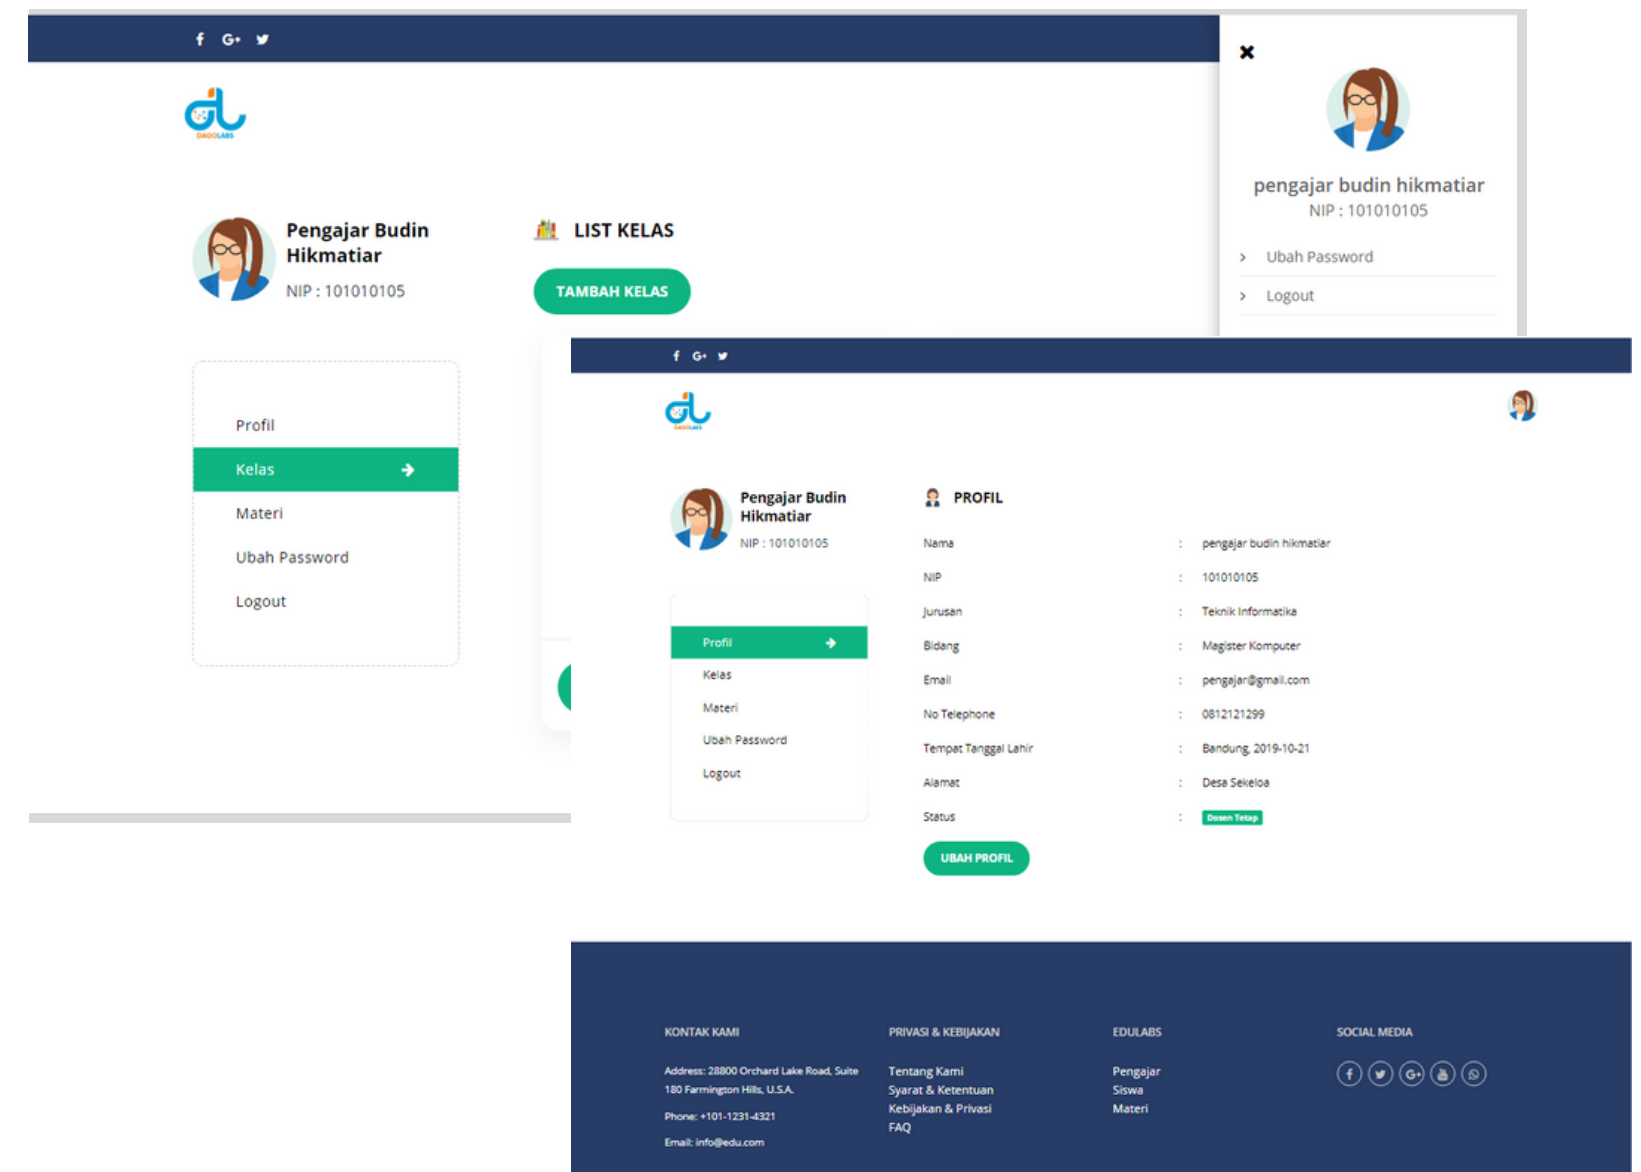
f G+

DAGOLABS

Pengajar Budin Hikmatiar
NIP : 101010105

LIST KELAS

TAMBAH KELAS

Profil
Kelas
Materi
Ubah Password
Logout

pengajar budin hikmatiar
NIP : 101010105
Ubah Password
Logout

f G+

DAGOLABS

Pengajar Budin Hikmatiar
NIP : 101010105

Profil
Kelas
Materi
Ubah Password
Logout

PROFIL

| | | |
|---|---|---|
| Nama | : | pengajar budin hikmatiar |
| NIP | : | 101010105 |
| Jurusan | : | Teknik Informatika |
| Bidang | : | Magister Komputer |
| Email | : | pengajar@gmail.com |
| No Telephone | : | 0812121299 |
| Tempat Tanggal Lahir | : | Bandung, 2019-10-21 |
| Alamat | : | Desa Sekeloa |
| Status | : | Dosen Tetap |

UBAH PROFIL

KONTAK KAMI
Address: 28800 Orchard Lake Road, Suite 180 Farmington Hills, U.S.A.
Phone: +101-1231-4321
Email: info@edu.com

PRIVASI & KEBIJAKAN
Tentang Kami
Syarat & Ketentuan
Kebijakan & Privasi
FAQ

EDULABS
Pengajar
Siswa
Materi

SOCIAL MEDIA